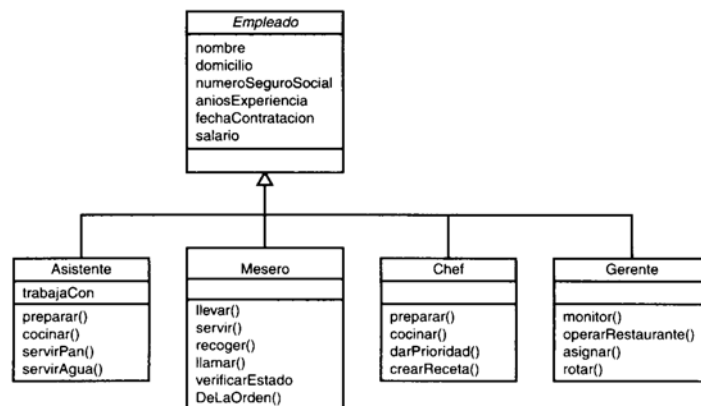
Empleado

nombre
domicilio
numeroSeguroSocial
aniosExperiencia
fechaContratacion
salario

Asistente

trabajaCon

preparar()
cocinar()
servirPan()
servirAgua()

Mesero

llevar()
servir()
recoger()
llamar()
verificarEstado
DeLaOrden()

Chef

preparar()
cocinar()
darPrioridad()
crearReceta()

Gerente

monitor()
operarRestaurante()
asignar()
rotar()